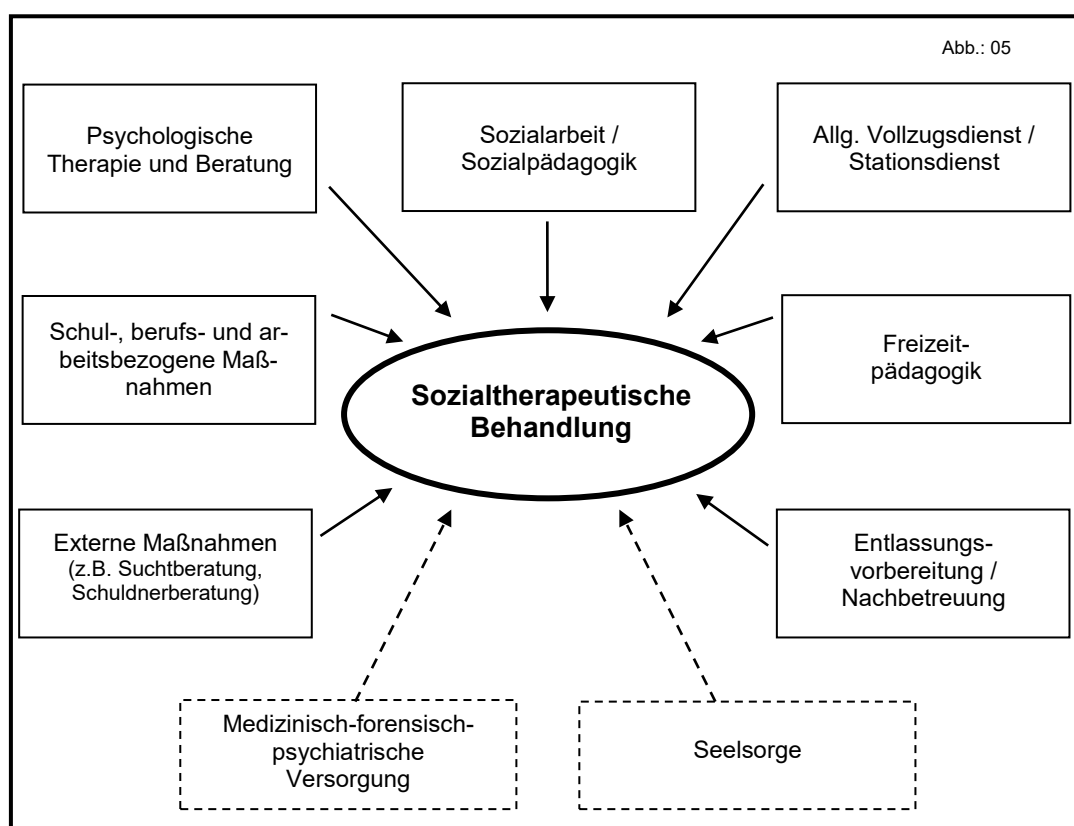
Abb.: 05

Psychologische Therapie und Beratung

Sozialarbeit / Sozialpädagogik

Allg. Vollzugsdienst / Stationsdienst

Schul-, berufs- und arbeitsbezogene Maßnahmen

Sozialtherapeutische Behandlung

Freizeitpädagogik

Externe Maßnahmen (z.B. Suchtberatung, Schuldnerberatung)

Entlassungsvorbereitung / Nachbetreuung

Medizinisch-forensisch-psychiatrische Versorgung

Seelsorge